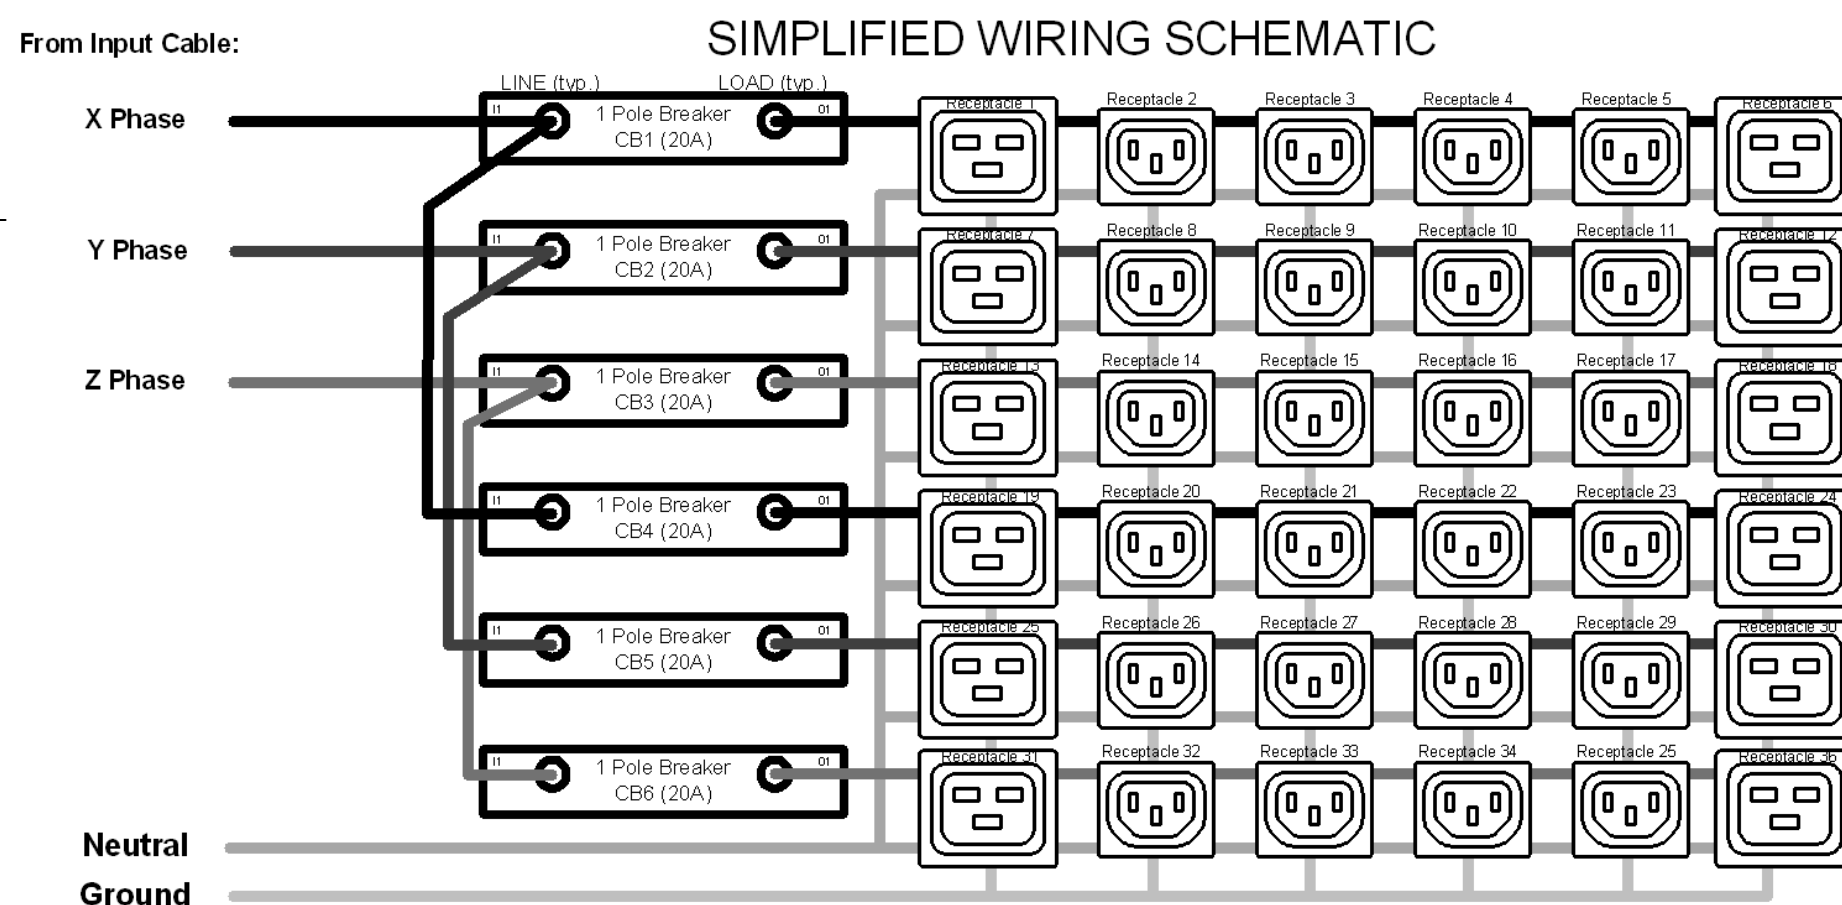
SIMPLIFIED WIRING SCHEMATIC

From Input Cable:

LINE (typ.) LOAD (typ.)

X Phase

Y Phase

Z Phase

Neutral

Ground

I1 1 Pole Breaker CB1 (20A) 01

I1 1 Pole Breaker CB2 (20A) 01

I1 1 Pole Breaker CB3 (20A) 01

I1 1 Pole Breaker CB4 (20A) 01

I1 1 Pole Breaker CB5 (20A) 01

I1 1 Pole Breaker CB6 (20A) 01

Receptacle 1 Receptacle 2 Receptacle 3 Receptacle 4 Receptacle 5 Receptacle 6

Receptacle 7 Receptacle 8 Receptacle 9 Receptacle 10 Receptacle 11 Receptacle 12

Receptacle 13 Receptacle 14 Receptacle 15 Receptacle 16 Receptacle 17 Receptacle 18

Receptacle 19 Receptacle 20 Receptacle 21 Receptacle 22 Receptacle 23 Receptacle 24

Receptacle 25 Receptacle 26 Receptacle 27 Receptacle 28 Receptacle 29 Receptacle 30

Receptacle 31 Receptacle 32 Receptacle 33 Receptacle 34 Receptacle 25 Receptacle 36